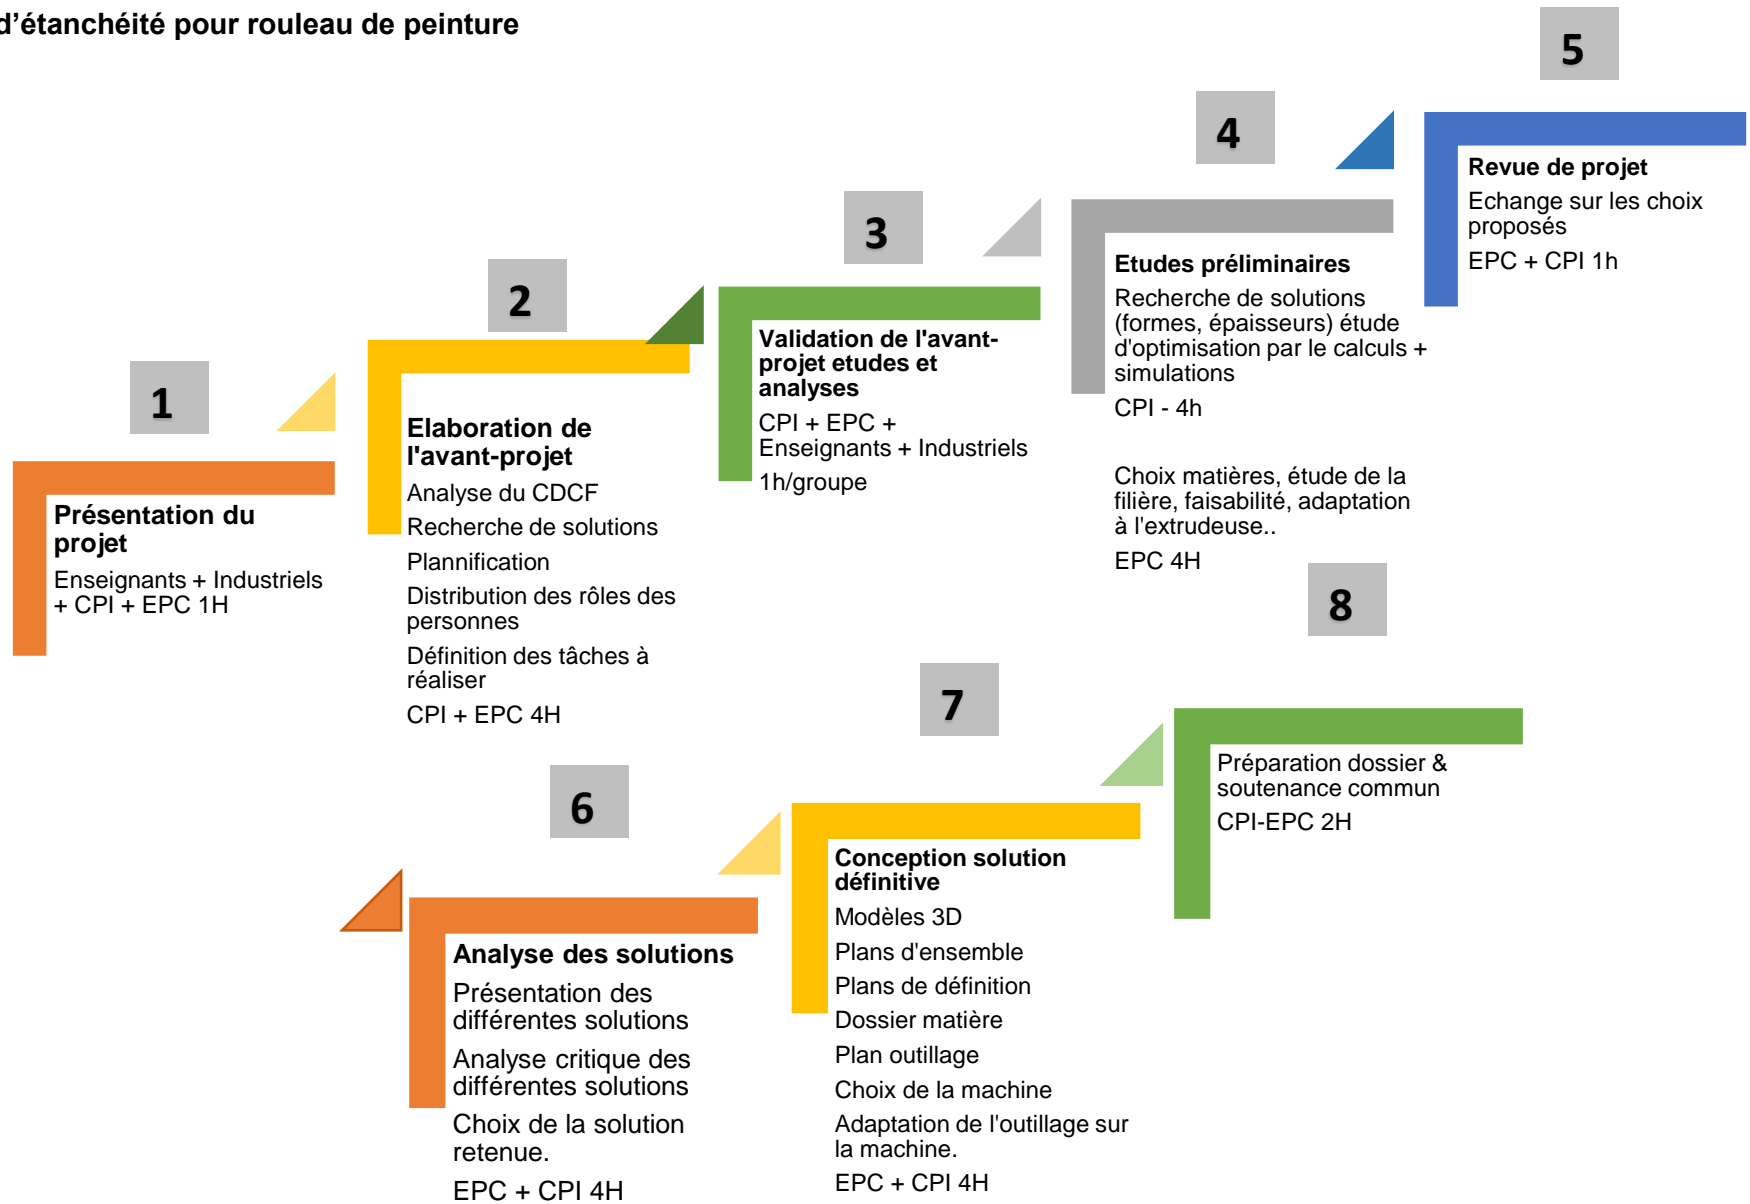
d’étanchéité pour rouleau de peinture

1

Présentation du projet

Enseignants + Industriels + CPI + EPC 1H

2

Elaboration de l'avant-projet

Analyse du CDCF

Recherche de solutions

Plannification

Distribution des rôles des personnes

Définition des tâches à réaliser

CPI + EPC 4H

3

Validation de l'avant-projet etudes et analyses

CPI + EPC + Enseignants + Industriels

1h/groupe

4

Etudes préliminaires

Recherche de solutions (formes, épaisseurs) étude d'optimisation par le calculs + simulations

CPI - 4h

Choix matières, étude de la filière, faisabilité, adaptation à l'extrudeuse..

EPC 4H

5

Revue de projet

Echange sur les choix proposés

EPC + CPI 1h

8

Préparation dossier & soutenance commun

CPI-EPC 2H

7

Conception solution définitive

Modèles 3D

Plans d'ensemble

Plans de définition

Dossier matière

Plan outillage

Choix de la machine

Adaptation de l'outillage sur la machine.

EPC + CPI 4H

6

Analyse des solutions

Présentation des différentes solutions

Analyse critique des différentes solutions

Choix de la solution retenue.

EPC + CPI 4H